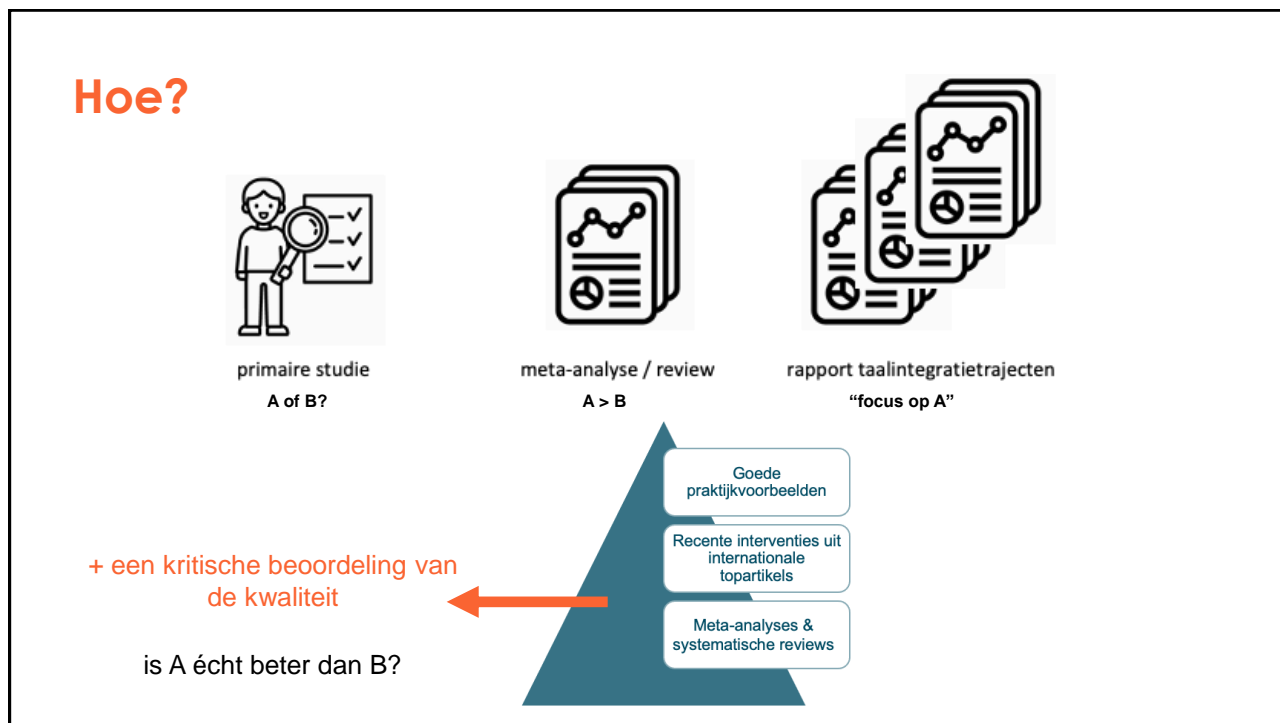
Hoe?

primaire studie
A of B?

meta-analyse / review
A > B

rapport taalintegratietrajecten
“focus op A”

Goede praktijkvoorbeelden

Recente interventies uit internationale topartikels

Meta-analyses & systematische reviews

+ een kritische beoordeling van de kwaliteit

is A écht beter dan B?